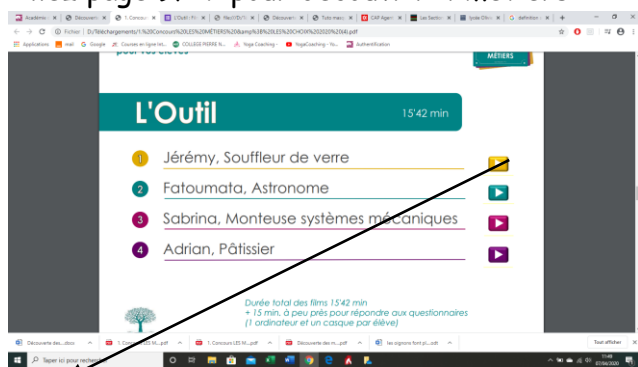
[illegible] page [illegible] pour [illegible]

Académie | Découverte | 1. Concours | L'Outil | Fiche L'OUTIL | Découverte | Tuto mascu | CAP Agent | Les Secteurs | lycée Olivier | définition

D:/Téléchargements/1.%20Concours%20LES%20MÉTIERS%20&%20LES%20CHOIX%202020%20(4).pdf

Applications | mail | Google | Courses en ligne Int... | COLLEGE PIERRE N... | Yoga Coaching - | YogaCoaching - Yo... | Authentification

pour vos élèves

MÉTIERS

L'Outil

15'42 min

1 Jérémy, Souffleur de verre

2 Fatoumata, Astronome

3 Sabrina, Monteuse systèmes mécaniques

4 Adrian, Pâtissier

Durée total des films 15'42 min
+ 15 min. à peu près pour répondre aux questionnaires
(1 ordinateur et un casque par élève)

Découverte des....docx | 1. Concours LES M....pdf | 1. Concours LES M....pdf | Découverte des m....pdf | les signons font pl....odt

Tout afficher

Taper ici pour rechercher

11:48
07/06/2020